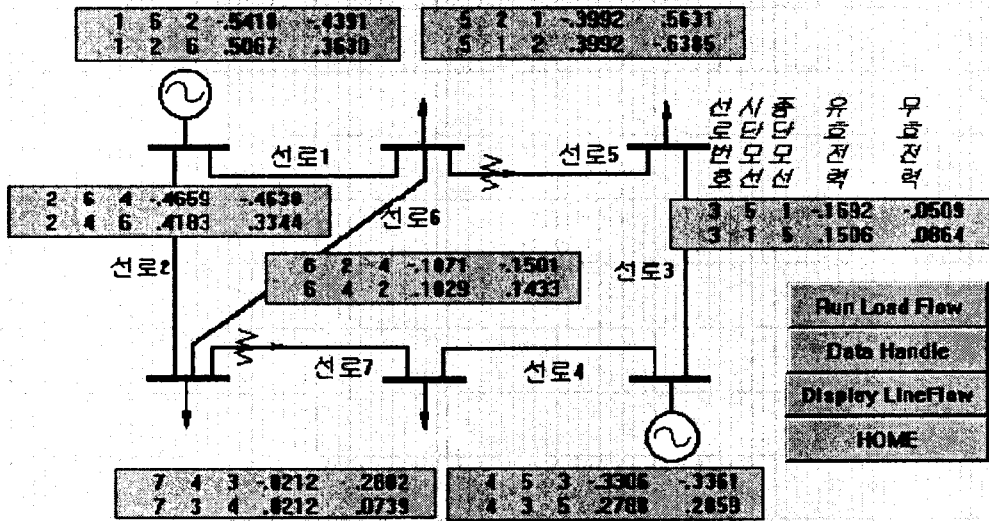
| 1 | 5 | 2 | -.5418 | -.4391 |
|---|---|---|---|---|
| 1 | 2 | 5 | .5067 | .3630 |

| 5 | 2 | 1 | -.3992 | .5631 |
|---|---|---|---|---|
| 5 | 1 | 2 | .3992 | -.6385 |

선시종 유 무
로단단 효 효
번모모 전 전
호선선 력 력

선로1

선로5

| 2 | 6 | 4 | -.4669 | -.4630 |
|---|---|---|---|---|
| 2 | 4 | 6 | .4183 | .3344 |

선로6

| 3 | 5 | 1 | -.1692 | -.0509 |
|---|---|---|---|---|
| 3 | 1 | 5 | .1506 | .0864 |

선로2

| 6 | 2 | 4 | -.1071 | -.1501 |
|---|---|---|---|---|
| 6 | 4 | 2 | .1029 | .1433 |

선로3

Run Load Flow

Data Handle

Display LineFlow

HOME

선로7

선로4

| 7 | 4 | 3 | -.0212 | .2802 |
|---|---|---|---|---|
| 7 | 3 | 4 | .0212 | .0739 |

| 4 | 5 | 3 | -.3306 | -.3361 |
|---|---|---|---|---|
| 4 | 3 | 5 | .2788 | .2058 |